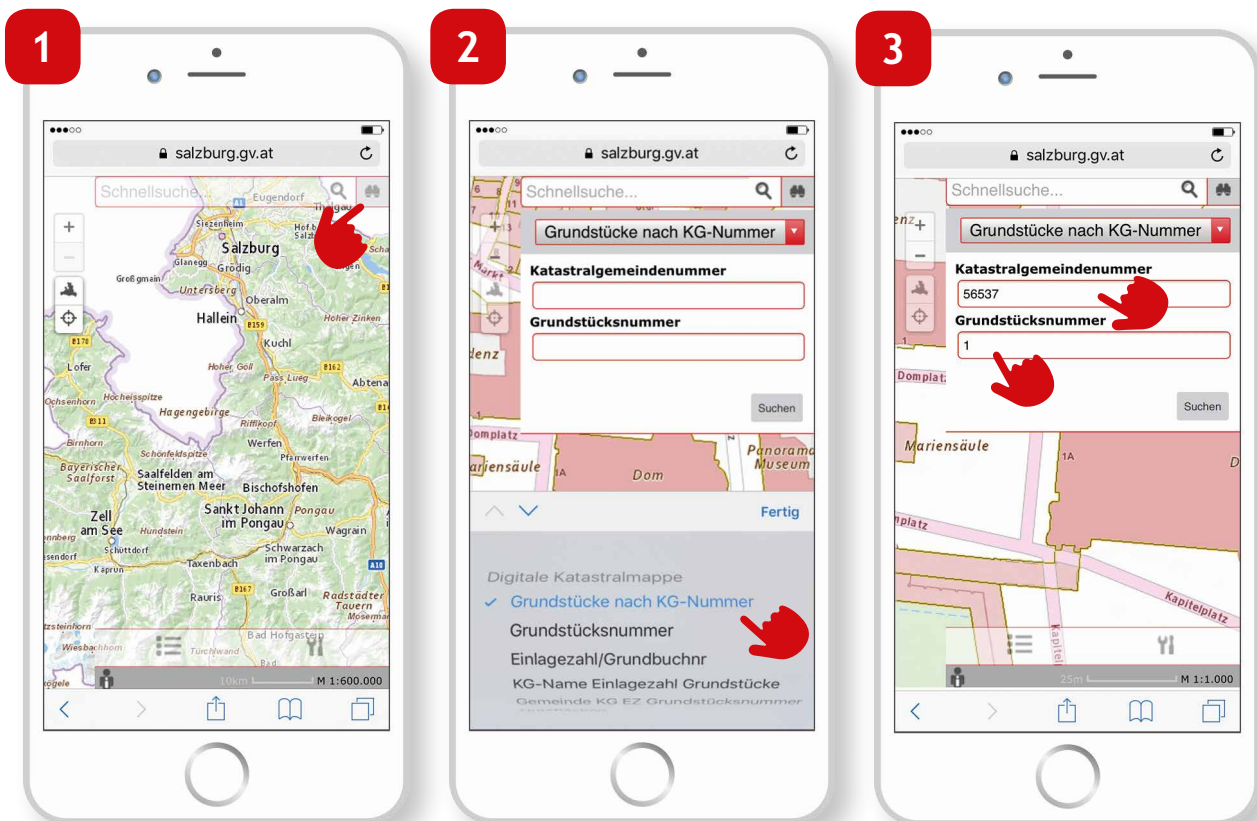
1

salzburg.gv.at

Schnellsuche...

Eugendorf
Thalgau
Siezenheim
Hof b.
Salzb.
Salzburg
Glanegg
Grödig
Groß gmain
Untersberg
Oberalm
Hallein
B159
B178
Kuchl
Hoher Zinken
Lofer
Hoher Göll
Pass Lueg
B162
Abtena
Ochsenhorn
Hocheisspitze
Hagengebirge
Bleikogel
B311
Rifflkopf
Birnhorn
Werfen
Schönfeldspitze
Pfarrwerfen
Bayerischer Saalforst
Saalfelden am Steinernen Meer
Bischofshofen
Zell am See
Hundstein
Sankt Johann im Pongau
Pongau
Wagrain
Schüttdorf
Schwarzach im Pongau
Kaprun
Taxenbach
A10
Rauris
B167
Großarl
Radstädter Tauern
Bad Hofgastein
Türchlwand
10km
M 1:600.000

2

salzburg.gv.at

Schnellsuche...

Grundstücke nach KG-Nummer

Katastralgemeindenummer

Grundstücksnummer

Suchen

Domplatz
Mariensäule
Dom
Panorama Museum

Fertig

Digitale Katastralmappe
✓ Grundstücke nach KG-Nummer
Grundstücksnummer
Einlagezahl/Grundbuchnr
KG-Name Einlagezahl Grundstücke
Gemeinde KG EZ Grundstücksnummer

3

salzburg.gv.at

Schnellsuche...

Grundstücke nach KG-Nummer

Katastralgemeindenummer
56537
Grundstücksnummer
1

Suchen

Domplatz
Mariensäule
1A
Kapitelplatz
25m
M 1:1.000